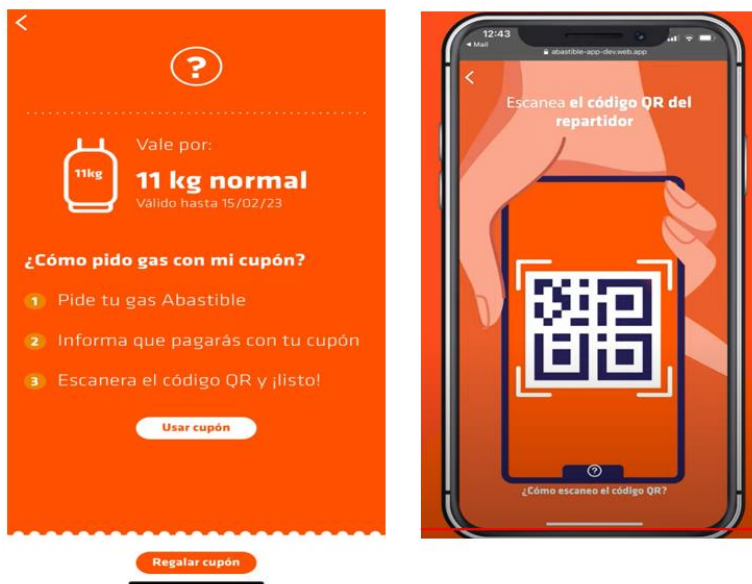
<

?

11kg

Vale por:

11 kg normal

Válido hasta 15/02/23

¿Cómo pido gas con mi cupón?

1 Pide tu gas Abastible

2 Informa que pagarás con tu cupón

3 Escanera el código QR y ¡listo!

Usar cupón

Regalar cupón

12:43
◂ Mail
abastible-app-dev.web.app

<

Escanea el código QR del repartidor

?

¿Cómo escaneo el código QR?